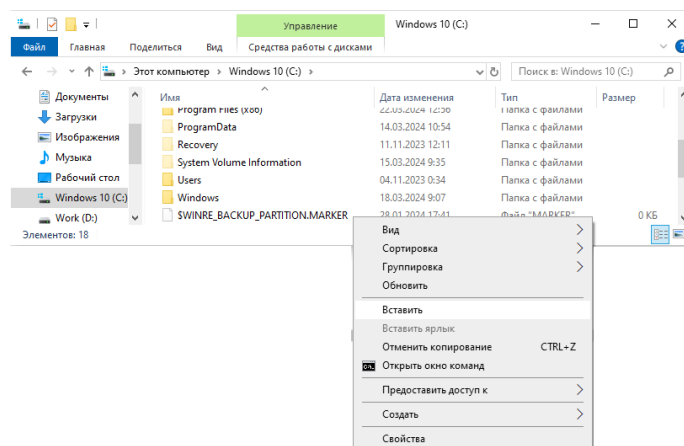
Управление
Windows 10 (C:)
Файл
Главная
Поделиться
Вид
Средства работы с дисками
Этот компьютер > Windows 10 (C:) >
Поиск в: Windows 10 (C:)

Документы
Загрузки
Изображения
Музыка
Рабочий стол
Windows 10 (C:)
Work (D:)

| Имя | Дата изменения | Тип | Размер |
|---|---|---|---|
| Program Files (x86) | 22.03.2024 12:56 | Папка с файлами | |
| ProgramData | 14.03.2024 10:54 | Папка с файлами | |
| Recovery | 11.11.2023 12:11 | Папка с файлами | |
| System Volume Information | 15.03.2024 9:35 | Папка с файлами | |
| Users | 04.11.2023 0:34 | Папка с файлами | |
| Windows | 18.03.2024 9:07 | Папка с файлами | |
| $WINRE_BACKUP_PARTITION.MARKER | 28.01.2024 17:41 | Файл "MARKER" | 0 КБ |

Элементов: 18

Вид
Сортировка
Группировка
Обновить
Вставить
Вставить ярлык
Отменить копирование CTRL+Z
Открыть окно команд
Предоставить доступ к
Создать
Свойства